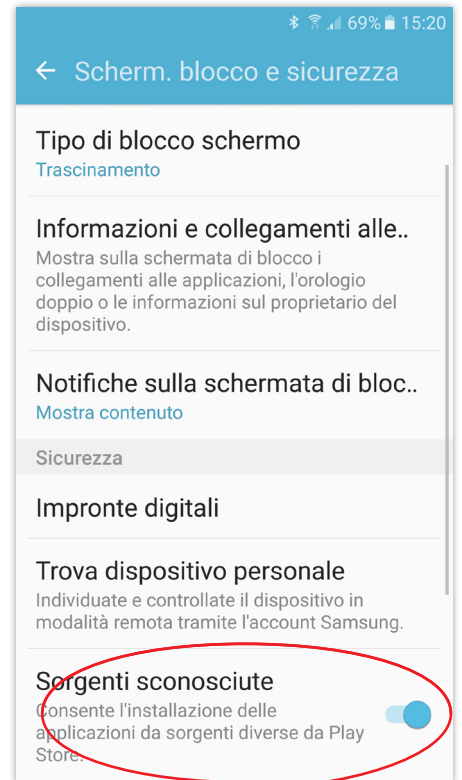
69% 15:20

← Scherm. blocco e sicurezza

Tipo di blocco schermo
Trascinamento

Informazioni e collegamenti alle..
Mostra sulla schermata di blocco i collegamenti alle applicazioni, l'orologio doppio o le informazioni sul proprietario del dispositivo.

Notifiche sulla schermata di bloc..
Mostra contenuto

Sicurezza

Impronte digitali

Trova dispositivo personale
Individuate e controllate il dispositivo in modalità remota tramite l'account Samsung.

Sorgenti sconosciute
Consente l'installazione delle applicazioni da sorgenti diverse da Play Store.